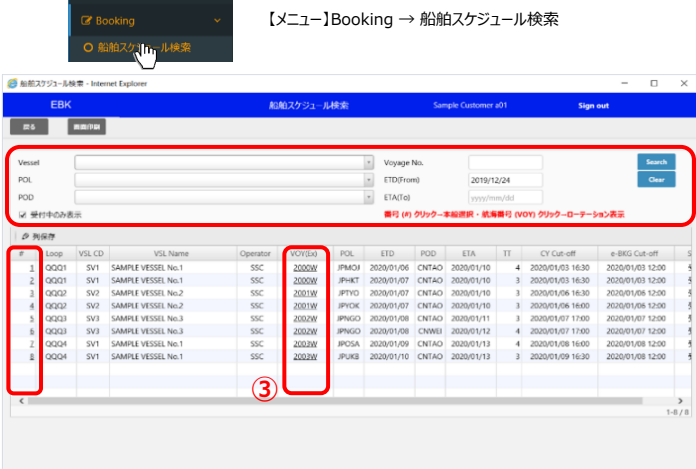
Booking

船舶スケジュール検索

【メニュー】Booking → 船舶スケジュール検索

船舶スケジュール検索 - Internet Explorer

EBK

船舶スケジュール検索

Sample Customer a01

Sign out

戻る

画面印刷

Vessel

POL

POD

Voyage No.

ETD(From) 2019/12/24

ETA(To) yyyy/mm/dd

Search

Clear

受付中のみ表示

番号 (#) クリック→本船選択・航海番号 (VOY) クリック→ローテーション表示

列保存

| # | Loop | VSL CD | VSL Name | Operator | VOY(Ex) | POL | ETD | POD | ETA | TT | CY Cut-off | e-BKG Cut-off |
|---|---|---|---|---|---|---|---|---|---|---|---|---|
| 1 | QQQ1 | SV1 | SAMPLE VESSEL No.1 | SSC | 2000W | JPMOJ | 2020/01/06 | CNTAO | 2020/01/10 | 4 | 2020/01/03 16:30 | 2020/01/03 12:00 |
| 2 | QQQ1 | SV1 | SAMPLE VESSEL No.1 | SSC | 2001W | JPHKT | 2020/01/07 | CNTAO | 2020/01/10 | 3 | 2020/01/03 16:30 | 2020/01/03 12:00 |
| 3 | QQQ2 | SV2 | SAMPLE VESSEL No.2 | SSC | 2001W | JPTYO | 2020/01/07 | CNTAO | 2020/01/10 | 3 | 2020/01/06 16:30 | 2020/01/06 12:00 |
| 4 | QQQ2 | SV2 | SAMPLE VESSEL No.2 | SSC | 2001W | JPYOK | 2020/01/07 | CNTAO | 2020/01/10 | 3 | 2020/01/06 16:00 | 2020/01/06 12:00 |
| 5 | QQQ3 | SV3 | SAMPLE VESSEL No.3 | SSC | 2002W | JPNGO | 2020/01/08 | CNTAO | 2020/01/11 | 3 | 2020/01/07 17:00 | 2020/01/07 12:00 |
| 6 | QQQ3 | SV3 | SAMPLE VESSEL No.3 | SSC | 2002W | JPNGO | 2020/01/08 | CNWEI | 2020/01/12 | 4 | 2020/01/07 17:00 | 2020/01/07 12:00 |
| 7 | QQQ4 | SV1 | SAMPLE VESSEL No.1 | SSC | 2003W | JPOSA | 2020/01/09 | CNTAO | 2020/01/13 | 4 | 2020/01/08 16:00 | 2020/01/08 12:00 |
| 8 | QQQ4 | SV1 | SAMPLE VESSEL No.1 | SSC | 2003W | JPUKB | 2020/01/10 | CNTAO | 2020/01/13 | 3 | 2020/01/09 16:30 | 2020/01/08 12:00 |

③

1 - 8 / 8